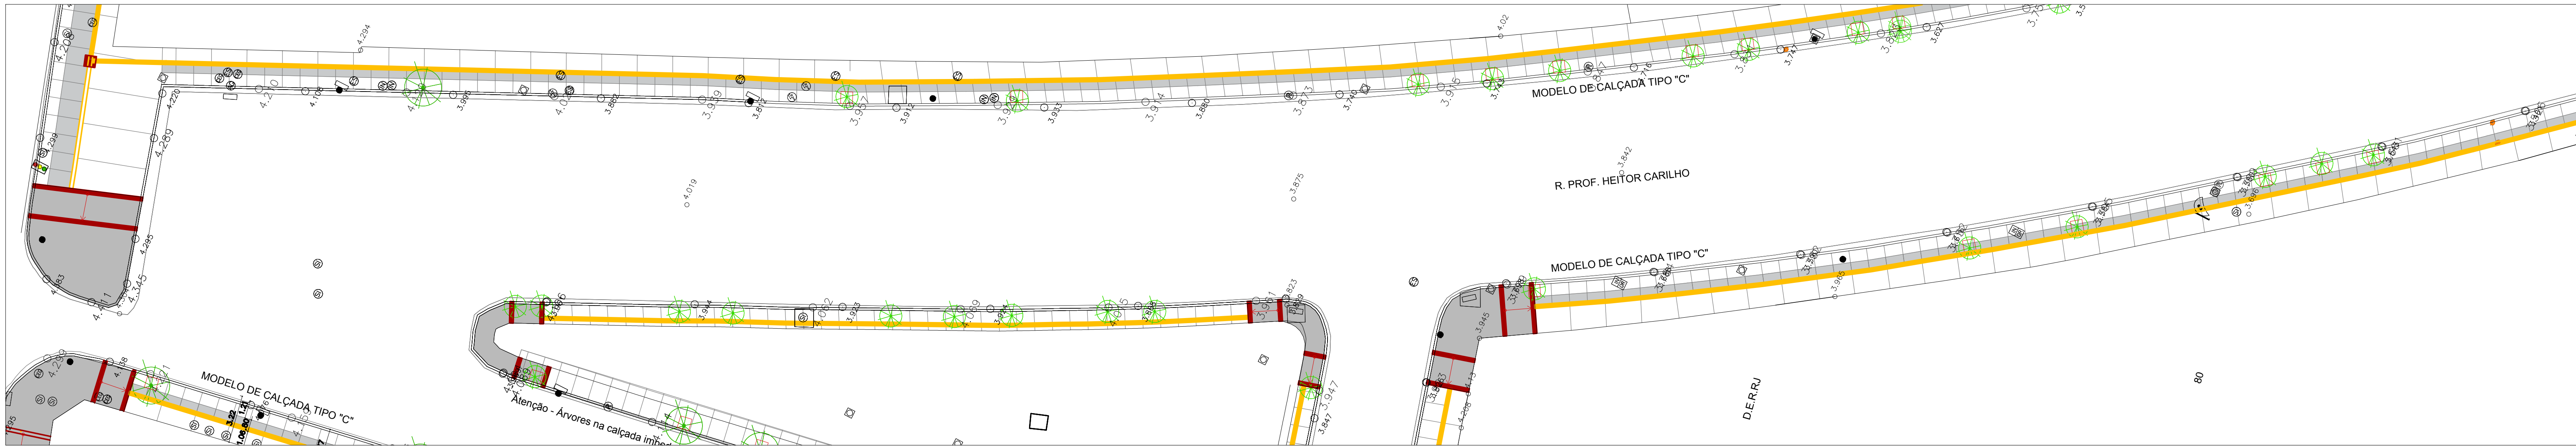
MODELO DE CALÇADA TIPO "C"

R. PROF. HEITOR CARILHO

MODELO DE CALÇADA TIPO "C"

MODELO DE CALÇADA TIPO "C"

Atenção - Árvores na calçada im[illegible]

D.E.R.RJ

80

4.294
4.220
4.210
4.108
3.966
4.0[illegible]
3.862
3.939
3.872
3.957
3.912
3.933
3.914
3.880
3.873
3.749
3.916
3.842
3.875
4.019
4.02
3.627
4.289
4.295
4.345
3.944
3.945
3.947
3.847
3.905